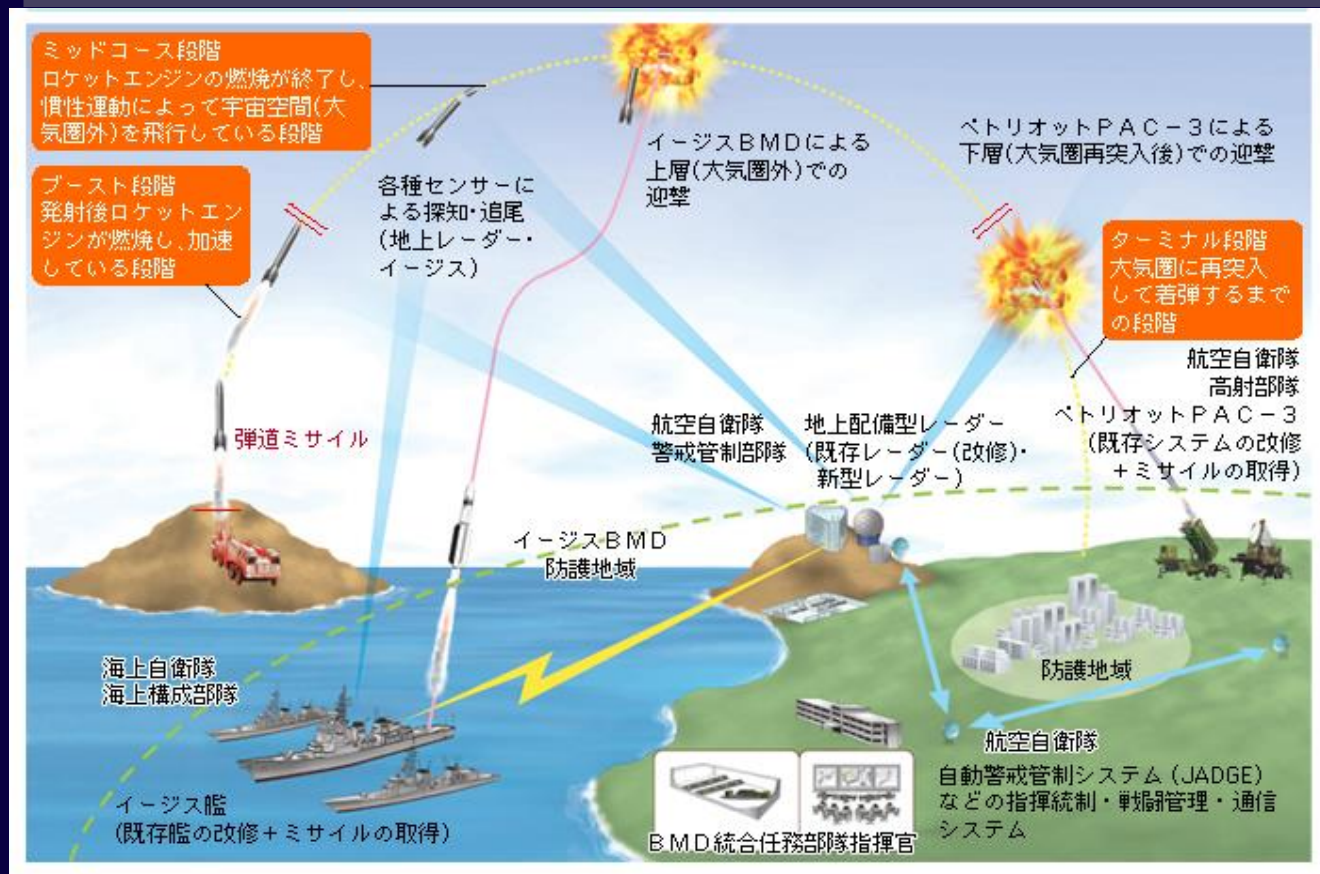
ミッドコース段階
ロケットエンジンの燃焼が終了し、慣性運動によって宇宙空間(大気圏外)を飛行している段階

ブースト段階
発射後ロケットエンジンが燃焼し、加速している段階

各種センサーによる探知・追尾
(地上レーダー・イージス)

イージスBMDによる上層(大気圏外)での迎撃

ペトリオットPAC－3による下層(大気圏再突入後)での迎撃

ターミナル段階
大気圏に再突入して着弾するまでの段階

航空自衛隊
高射部隊
ペトリオットPAC－3
(既存システムの改修＋ミサイルの取得)

弾道ミサイル

航空自衛隊
警戒管制部隊

地上配備型レーダー
(既存レーダー(改修)・新型レーダー)

イージスBMD
防護地域

防護地域

海上自衛隊
海上構成部隊

イージス艦
(既存艦の改修＋ミサイルの取得)

航空自衛隊
自動警戒管制システム(JADGE)などの指揮統制・戦闘管理・通信システム

BMD統合任務部隊指揮官